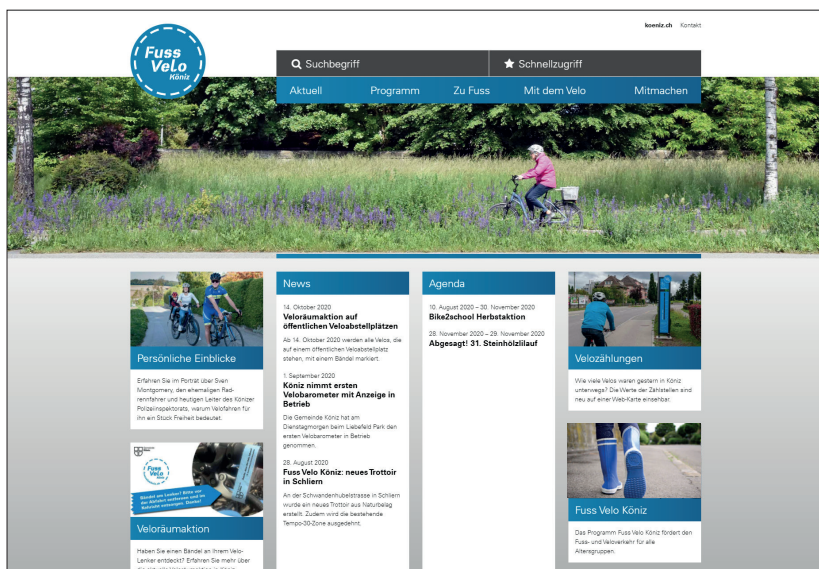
koeniz.ch Kontakt

Fuss Velo Köniz

Suchbegriff

Schnellzugriff

Aktuell Programm Zu Fuss Mit dem Velo Mitmachen

Persönliche Einblicke

Erfahren Sie im Portrait über Sven Montgomery, den ehemaligen Radrennfahrer und heutigen Leiter des Könizer Polizeiinspektorats, warum Velofahren für ihn ein Stück Freiheit bedeutet.

Fuss Velo Köniz

Bändel am Lenker? Bitte vor der Abfuhr entfernen und im Gebrauch versorgen. Danke!

Veloräumaktion

Haben Sie einen Bändel an Ihrem Velo-Lenker entdeckt? Erfahren Sie mehr über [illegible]

News

14. Oktober 2020
Veloräumaktion auf öffentlichen Veloabstellplätzen
Ab 14. Oktober 2020 werden alle Velos, die auf einem öffentlichen Veloabstellplatz stehen, mit einem Bändel markiert.

1. September 2020
Köniz nimmt ersten Velobarometer mit Anzeige in Betrieb
Die Gemeinde Köniz hat am Dienstagmorgen beim Liebefeld Park den ersten Velobarometer in Betrieb genommen.

28. August 2020
Fuss Velo Köniz: neues Trottoir in Schliern
An der Schwandenhubelstrasse in Schliern wurde ein neues Trottoir aus Naturbelag erstellt. Zudem wird die bestehende Tempo-30-Zone ausgedehnt.

Agenda

10. August 2020 – 30. November 2020
Bike2school Herbstaktion

28. November 2020 – 29. November 2020
Abgesagt! 31. Steinhölzlilauf

Velozählungen

Wie viele Velos waren gestern in Köniz unterwegs? Die Werte der Zählstellen sind neu auf einer Web-Karte einsehbar.

Fuss Velo Köniz

Das Programm Fuss Velo Köniz fördert den Fuss- und Veloverkehr für alle Altersgruppen.